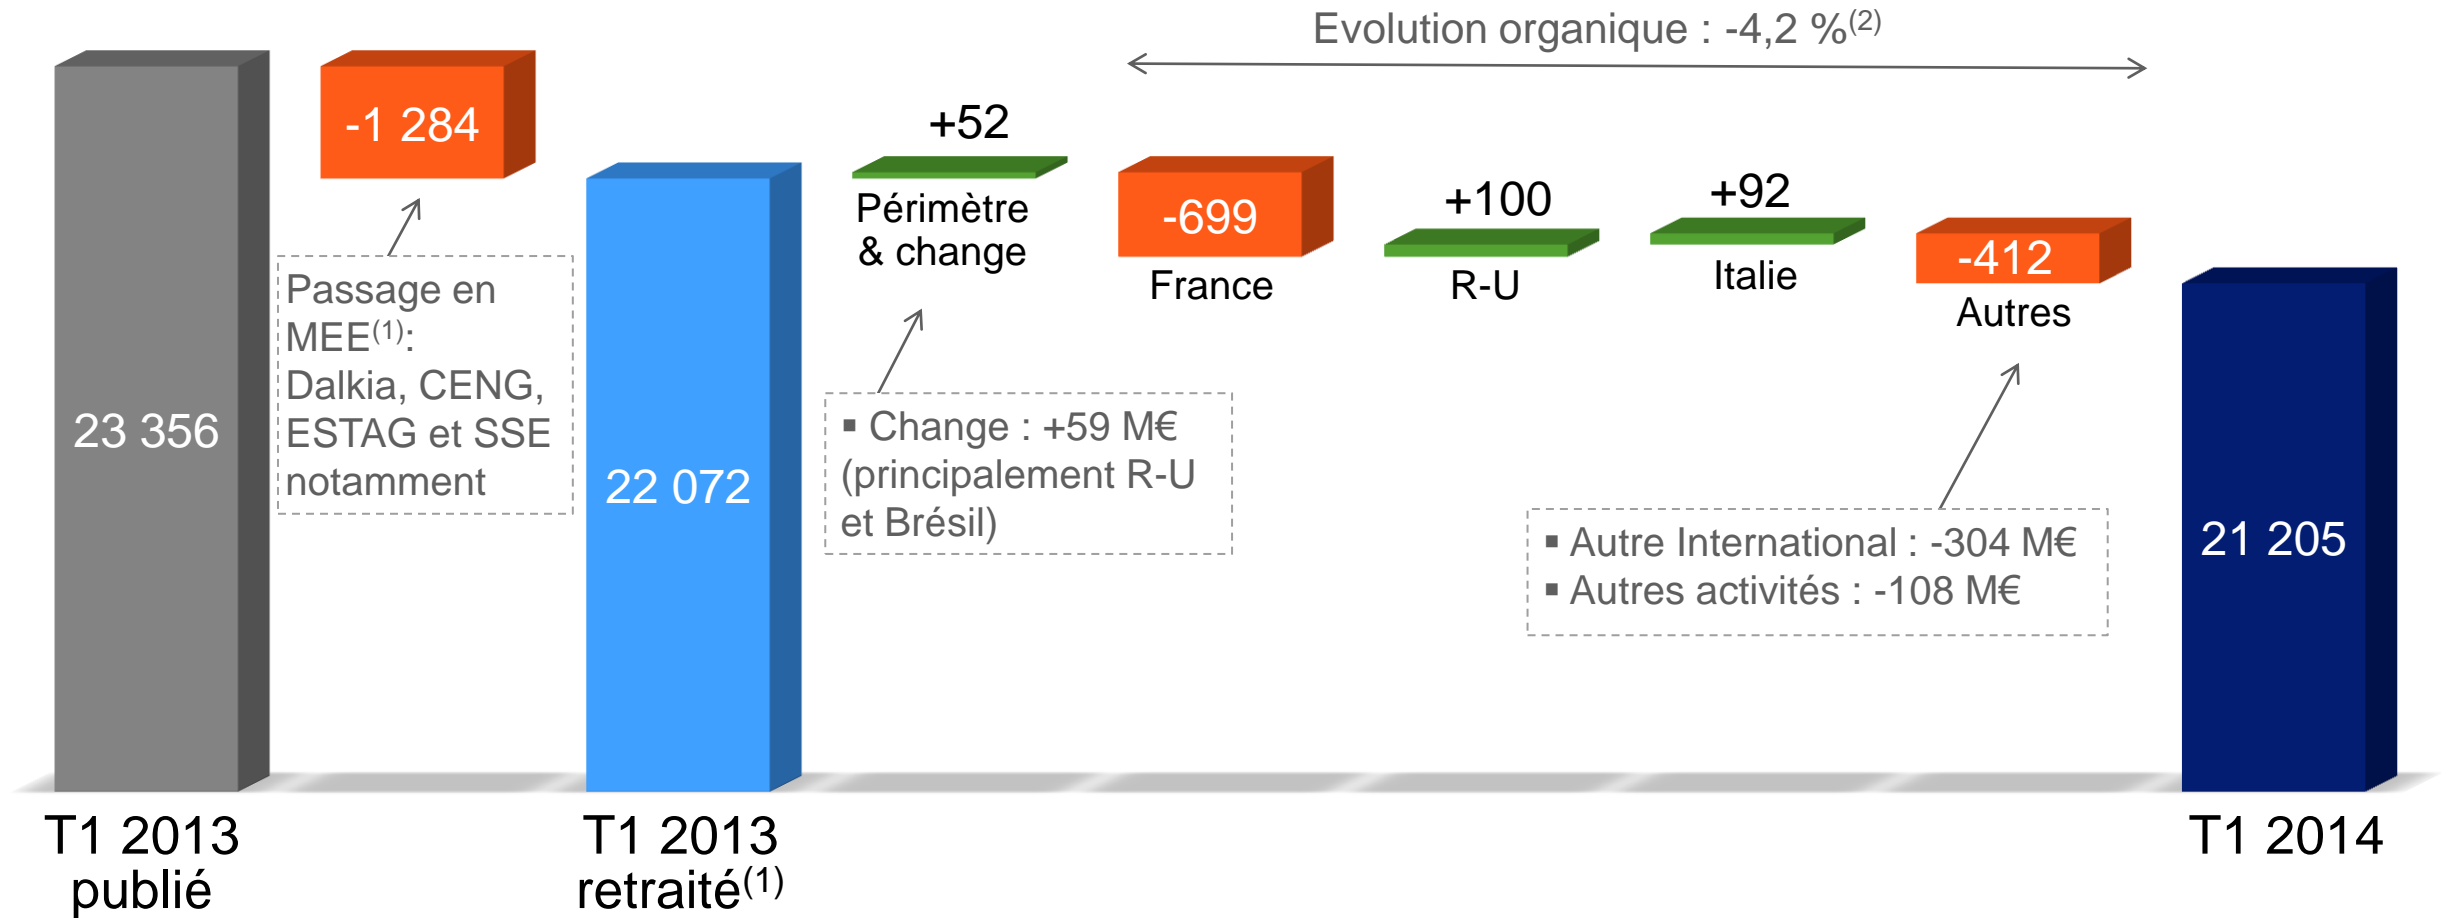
Evolution organique : -4,2 %$^{(2)}$

23 356

-1 284

Passage en MEE$^{(1)}$: Dalkia, CENG, ESTAG et SSE notamment

22 072

+52

Périmètre & change

▪ Change : +59 M€ (principalement R-U et Brésil)

-699

France

+100

R-U

+92

Italie

-412

Autres

▪ Autre International : -304 M€
▪ Autres activités : -108 M€

21 205

T1 2013 publié

T1 2013 retraité$^{(1)}$

T1 2014